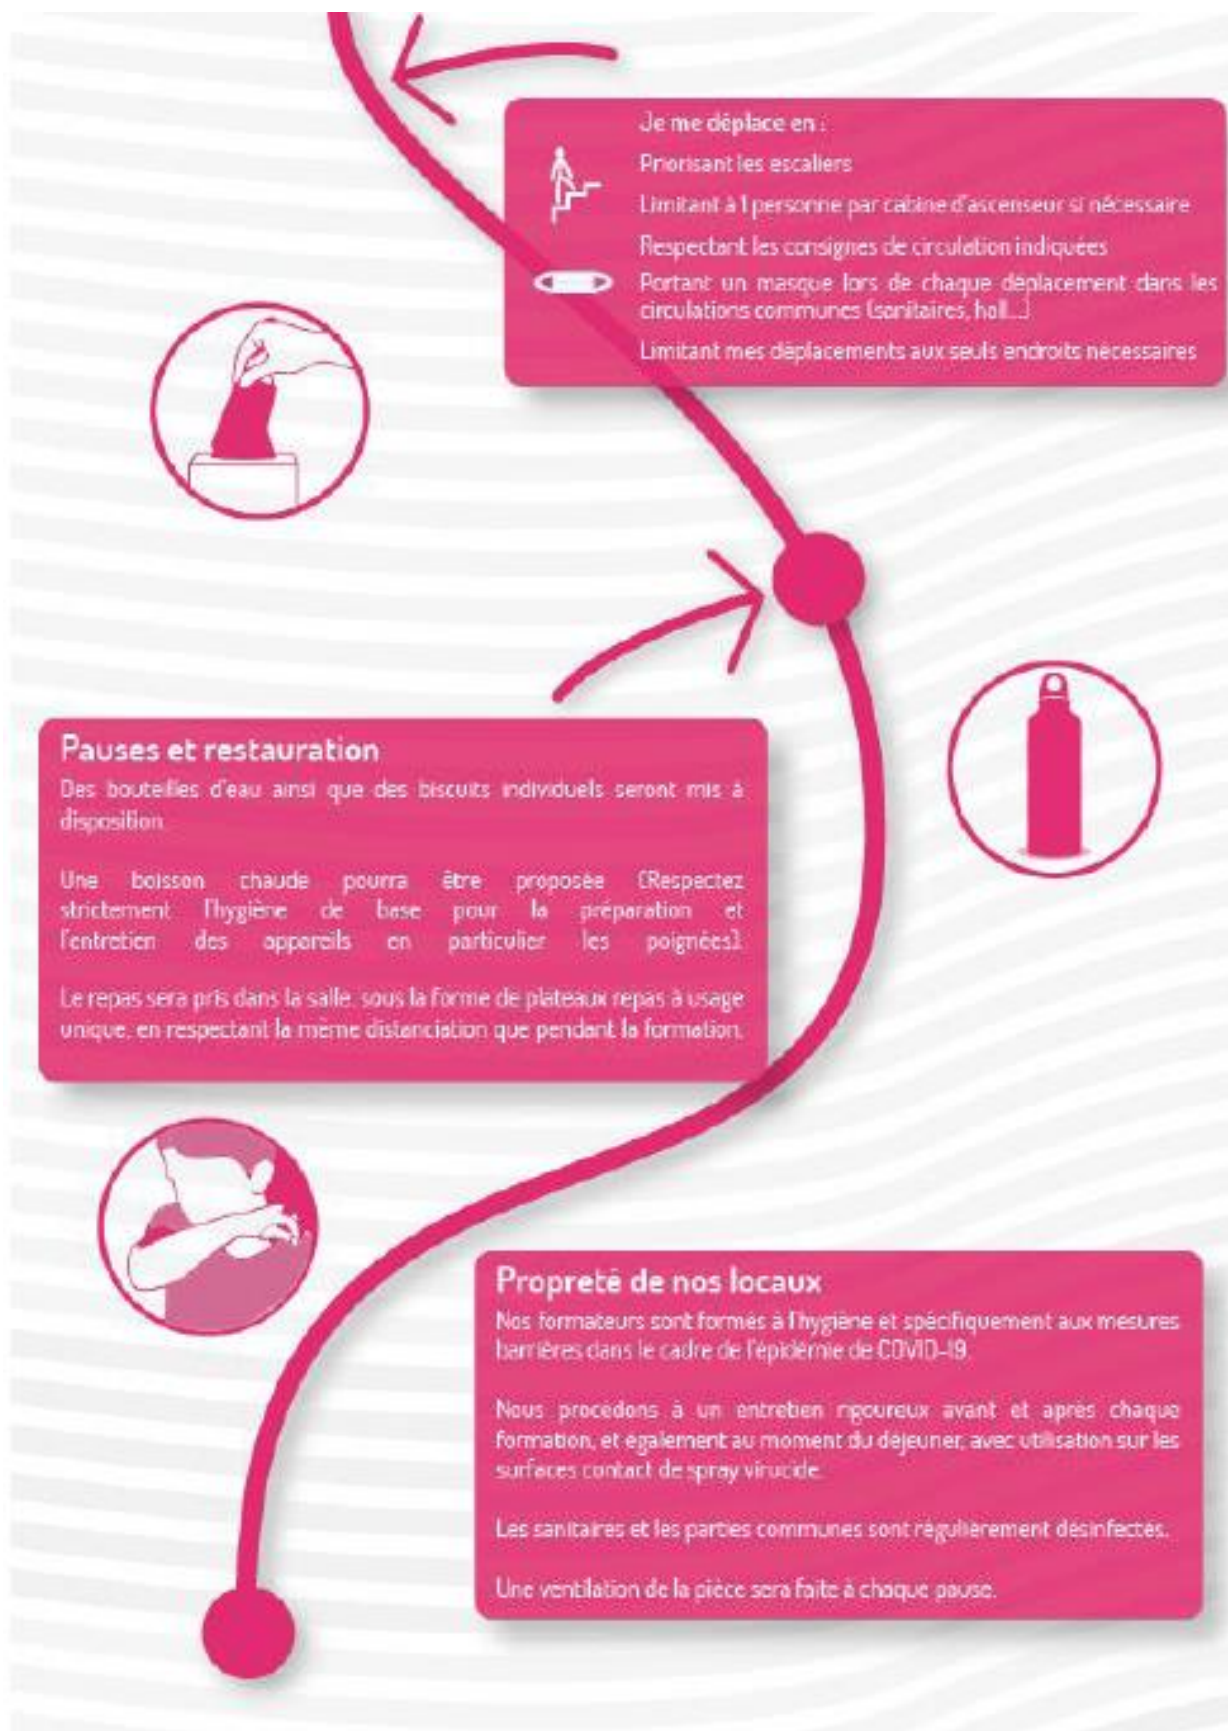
Je me déplace en :

Priorisant les escaliers

Limitant à 1 personne par cabine d'ascenseur si nécessaire

Respectant les consignes de circulation indiquées

Portant un masque lors de chaque déplacement dans les circulations communes (sanitaires, hall...)

Limitant mes déplacements aux seuls endroits nécessaires

Pauses et restauration

Des bouteilles d'eau ainsi que des biscuits individuels seront mis à disposition.

Une boisson chaude pourra être proposée (Respectez strictement l'hygiène de base pour la préparation et l'entretien des appareils en particulier les poignées).

Le repas sera pris dans la salle, sous la forme de plateaux repas à usage unique, en respectant la même distanciation que pendant la formation.

Propreté de nos locaux

Nos formateurs sont formés à l'hygiène et spécifiquement aux mesures barrières dans le cadre de l'épidémie de COVID-19.

Nous procédons à un entretien rigoureux avant et après chaque formation, et également au moment du déjeuner, avec utilisation sur les surfaces contact de spray virucide.

Les sanitaires et les parties communes sont régulièrement désinfectés.

Une ventilation de la pièce sera faite à chaque pause.